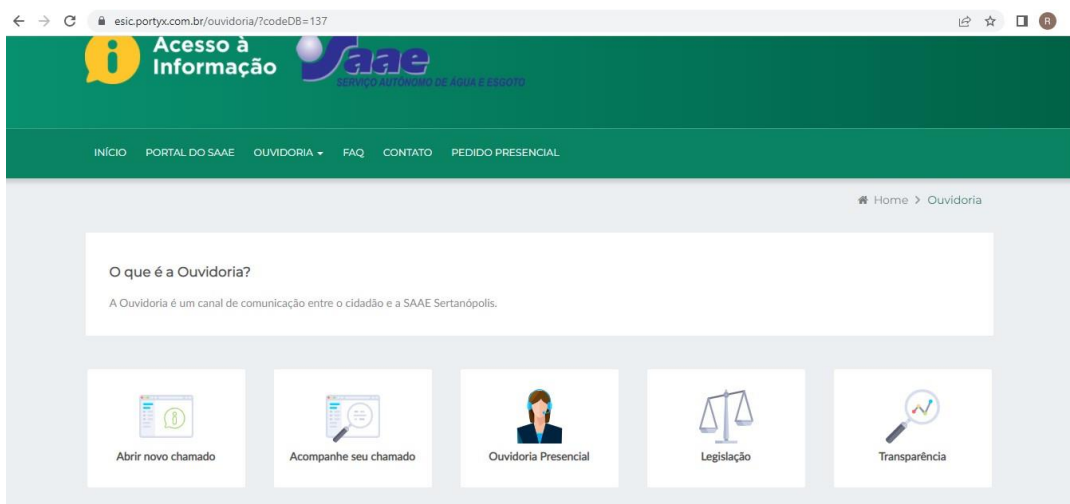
esic.portyx.com.br/ouvidoria/?codeDB=137

Acesso à Informação

saae
SERVIÇO AUTÔNOMO DE ÁGUA E ESGOTO

INÍCIO PORTAL DO SAAE OUVIDORIA FAQ CONTATO PEDIDO PRESENCIAL

Home > Ouvidoria

O que é a Ouvidoria?

A Ouvidoria é um canal de comunicação entre o cidadão e a SAAE Sertanópolis.

Abrir novo chamado

Acompanhe seu chamado

Ouvidoria Presencial

Legislação

Transparência